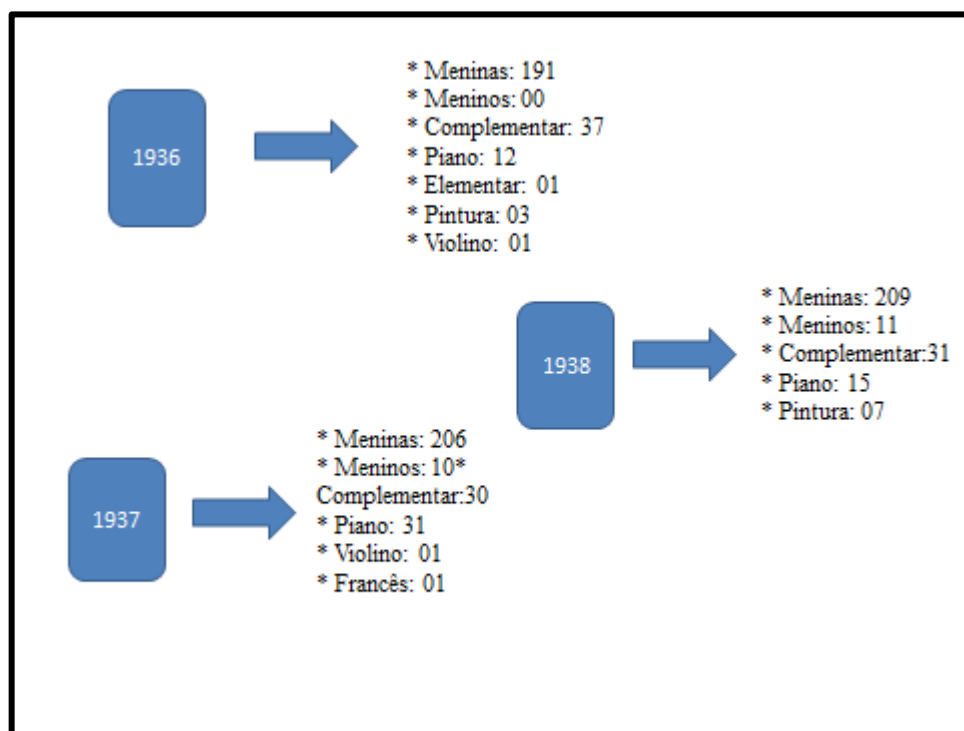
1936

* Meninas: 191
* Meninos: 00
* Complementar: 37
* Piano: 12
* Elementar: 01
* Pintura: 03
* Violino: 01

1938

* Meninas: 209
* Meninos: 11
* Complementar:31
* Piano: 15
* Pintura: 07

1937

* Meninas: 206
* Meninos: 10*
Complementar:30
* Piano: 31
* Violino: 01
* Francês: 01